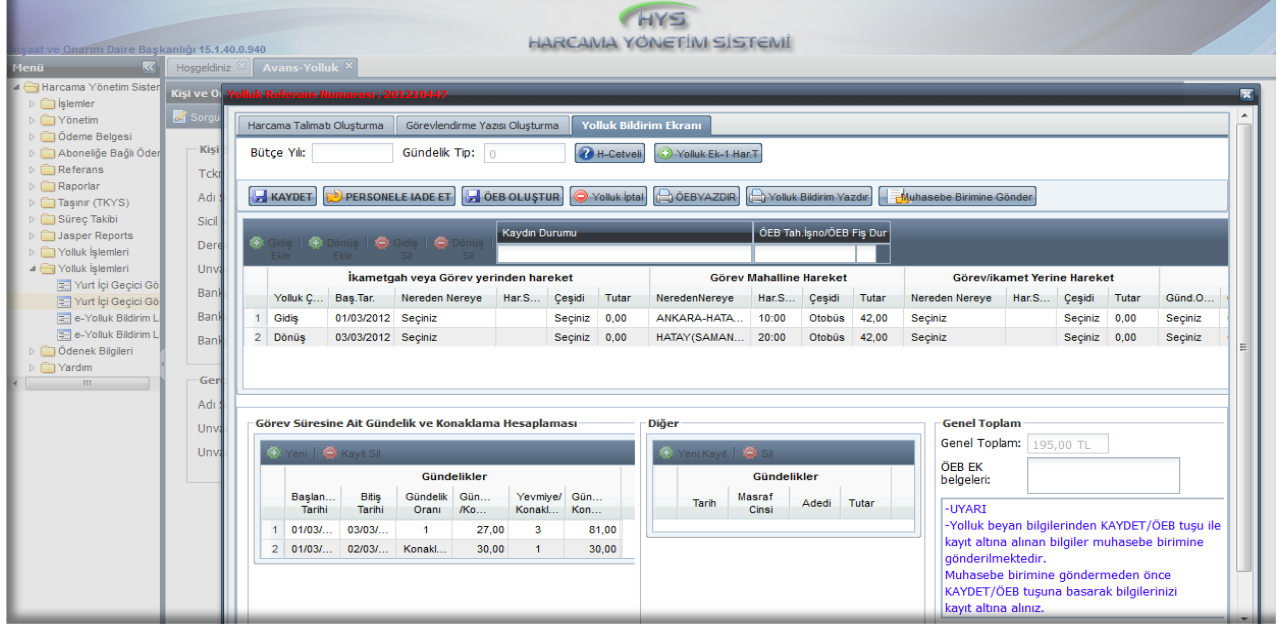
HYS
HARCAMA YÖNETİM SİSTEMİ
İnşaat ve Onarım Daire Başkanlığı 15.1.40.0.940

Menü
Harcama Yönetim Sisten
İşlemler
Yönetim
Ödeme Belgesi
Aboneliğe Bağlı Öder
Referans
Raporlar
Taşınır (TKYS)
Süreç Takibi
Jasper Reports
Yolluk İşlemleri
Yolluk İşlemleri
Yurt İçi Geçici Gö
Yurt İçi Geçici Gö
e-Yolluk Bildirim L
e-Yolluk Bildirim L
Ödenek Bilgileri
Yardım

Hoşgeldiniz
Avans-Yolluk

Kişi ve O
Sorgu
Kişi
Tckn
Adı S
Sicil
Dere
Unva
Bank
Bank
Bank
Ger
Adı S
Unva
Unva

Yolluk Referans Numarası : 201210447

Harcama Talimatı Oluşturma
Görevlendirme Yazısı Oluşturma
Yolluk Bildirim Ekranı

Bütçe Yılı:
Gündelik Tip: 0
H-Cetveli
Yolluk Ek-1 Har.T

KAYDET
PERSONELE IADE ET
ÖEB OLUŞTUR
Yolluk İptal
ÖEBYAZDIR
Yolluk Bildirim Yazdır
Muhasebe Birimine Gönder

Gidiş Ekle
Dönüş Ekle
Gidiş Sil
Dönüş Sil
Kaydın Durumu
ÖEB Tah.İşno/ÖEB Fiş Dur

| | Yolluk Ç... | Baş.Tar. | Nereden Nereye | Har.S... | Çeşidi | Tutar | NeredenNereye | Har.S... | Çeşidi | Tutar | Nereden Nereye | Har.S... | Çeşidi | Tutar | Günd.O... |
|---|---|---|---|---|---|---|---|---|---|---|---|---|---|---|---|
| | | İkametgah veya Görev yerinden hareket | | | | | Görev Mahalline Hareket | | | | Görev/ikamet Yerine Hareket | | | | |
| 1 | Gidiş | 01/03/2012 | Seçiniz | | Seçiniz | 0,00 | ANKARA-HATA... | 10:00 | Otobüs | 42,00 | Seçiniz | | Seçiniz | 0,00 | Seçiniz |
| 2 | Dönüş | 03/03/2012 | Seçiniz | | Seçiniz | 0,00 | HATAY(SAMAN... | 20:00 | Otobüs | 42,00 | Seçiniz | | Seçiniz | 0,00 | Seçiniz |

Görev Süresine Ait Gündelik ve Konaklama Hesaplaması
Yeni
Kayıt Sil
Gündelikler

| | Başlan... Tarihi | Bitiş Tarihi | Gündelik Oranı | Gün... /Ko... | Yevmiye/ Konakl... | Gün... Kon... |
|---|---|---|---|---|---|---|
| 1 | 01/03/... | 03/03/... | 1 | 27,00 | 3 | 81,00 |
| 2 | 01/03/... | 02/03/... | Konakl... | 30,00 | 1 | 30,00 |

Diğer
Yeni Kayıt
Sil
Gündelikler

| Tarih | Masraf Cinsi | Adedi | Tutar |
|---|---|---|---|

Genel Toplam
Genel Toplam: 195,00 TL
ÖEB EK belgeleri:
-UYARI
-Yolluk beyan bilgilerinden KAYDET/ÖEB tuşu ile kayıt altına alınan bilgiler muhasebe birimine gönderilmektedir.
Muhasebe birimine göndermeden önce KAYDET/ÖEB tuşuna basarak bilgilerinizi kayıt altına alınız.